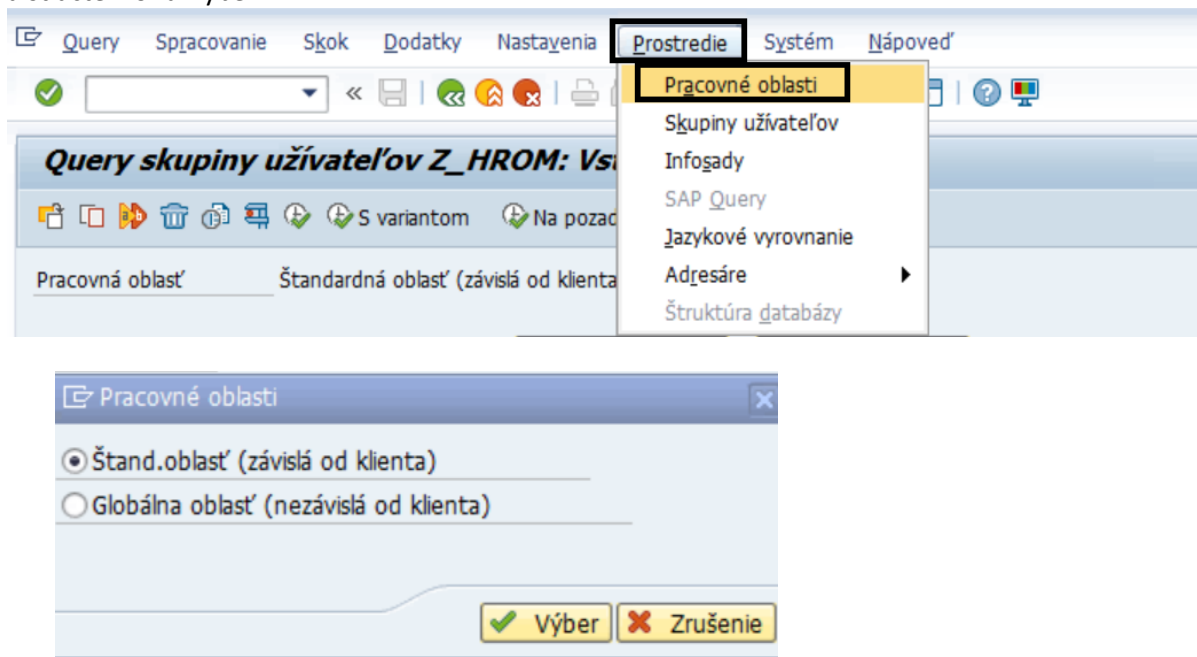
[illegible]

Query Spracovanie Skok Dodatky Nastavenia Prostredie Systém Nápoveď

«

Query skupiny užívateľov Z_HROM: Vst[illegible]

S variantom Na pozad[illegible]

Pracovná oblasť Štandardná oblasť (závislá od klienta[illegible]

Pracovné oblasti
Skupiny užívateľov
Infosady
SAP Query
Jazykové vyrovnanie
Adresáre
Štruktúra databázy

Pracovné oblasti

Štand.oblasť (závislá od klienta)
Globálna oblasť (nezávislá od klienta)

Výber Zrušenie